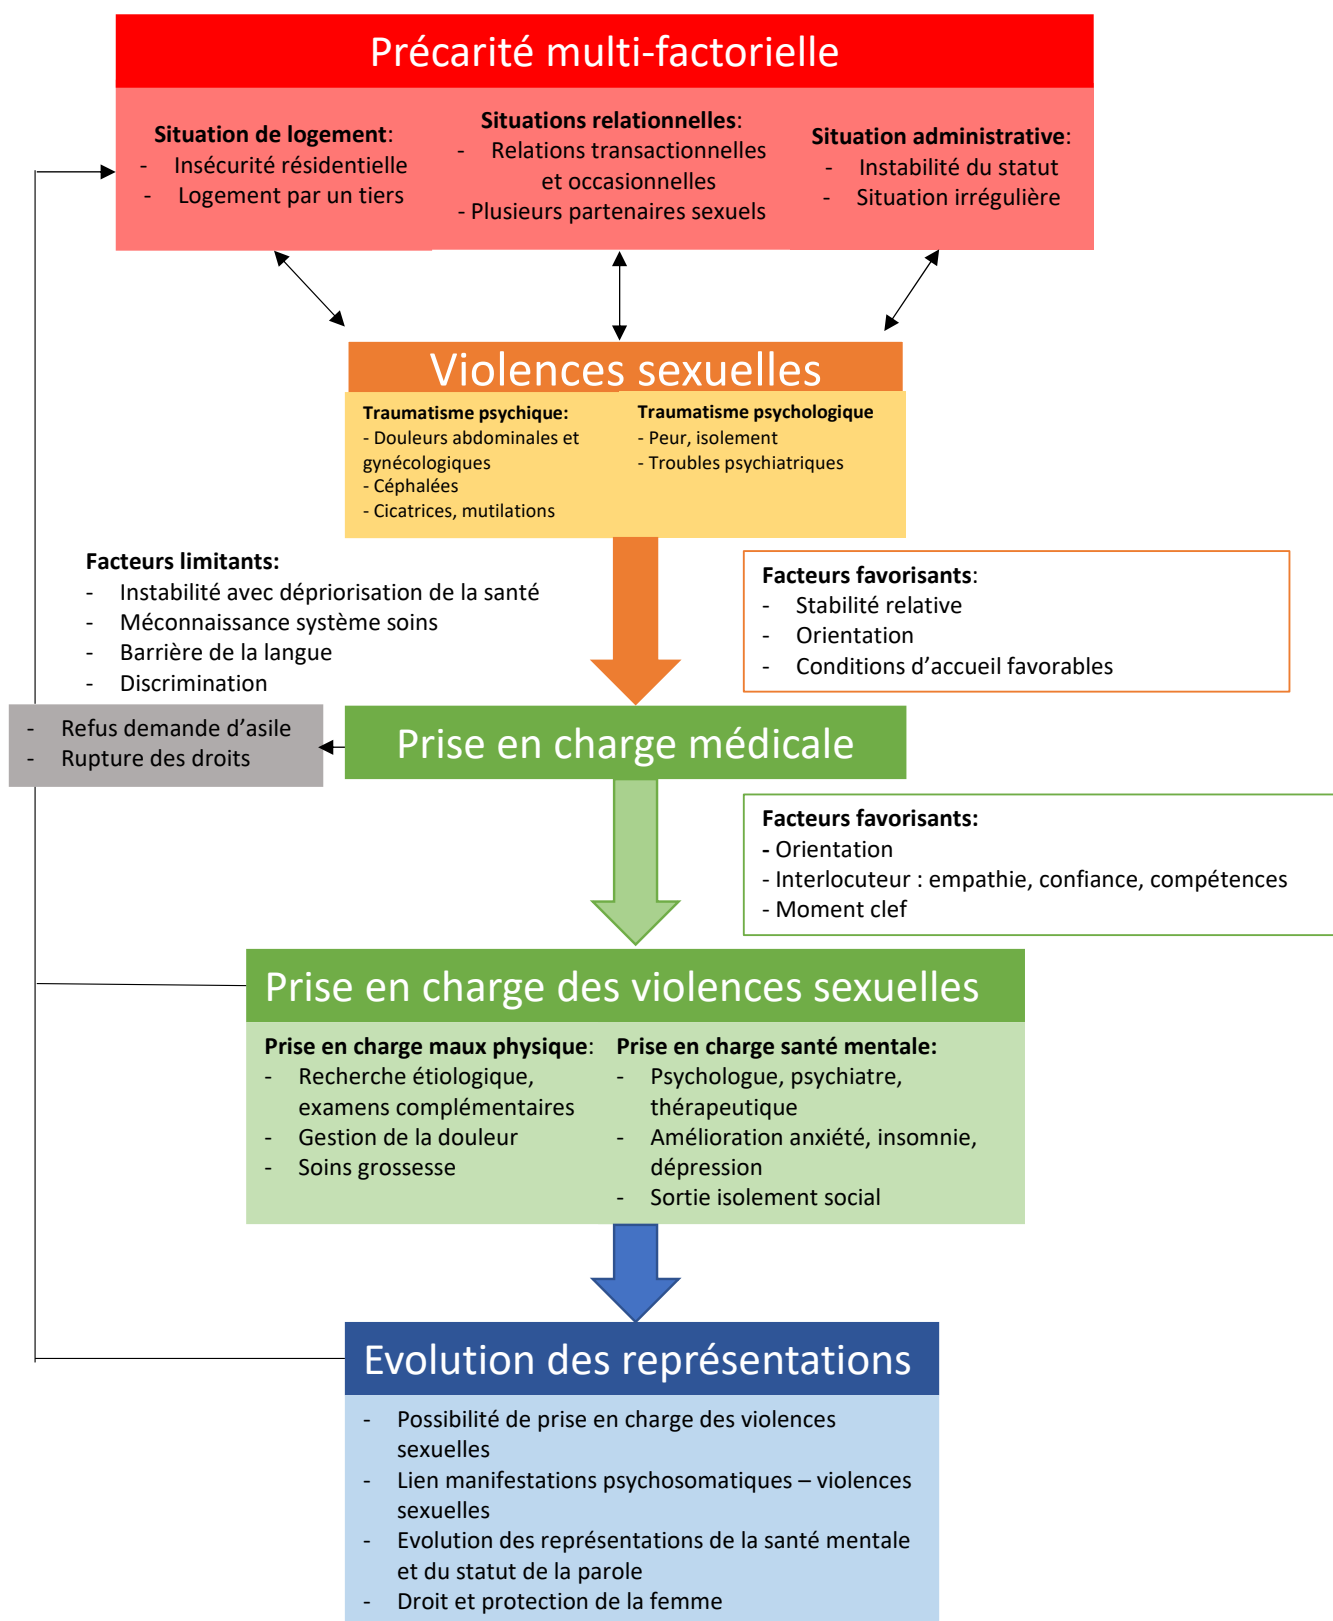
Précarité multi-factorielle

**Situation de logement**:
- Insécurité résidentielle
- Logement par un tiers

**Situations relationnelles**:
- Relations transactionnelles et occasionnelles
- Plusieurs partenaires sexuels

**Situation administrative**:
- Instabilité du statut
- Situation irrégulière

Violences sexuelles

**Traumatisme psychique:**
- Douleurs abdominales et gynécologiques
- Céphalées
- Cicatrices, mutilations

**Traumatisme psychologique**
- Peur, isolement
- Troubles psychiatriques

**Facteurs limitants:**
- Instabilité avec dépriorisation de la santé
- Méconnaissance système soins
- Barrière de la langue
- Discrimination

**Facteurs favorisants**:
- Stabilité relative
- Orientation
- Conditions d'accueil favorables

- Refus demande d'asile
- Rupture des droits

Prise en charge médicale

**Facteurs favorisants:**
- Orientation
- Interlocuteur : empathie, confiance, compétences
- Moment clef

Prise en charge des violences sexuelles

**Prise en charge maux physique**:
- Recherche étiologique, examens complémentaires
- Gestion de la douleur
- Soins grossesse

**Prise en charge santé mentale:**
- Psychologue, psychiatre, thérapeutique
- Amélioration anxiété, insomnie, dépression
- Sortie isolement social

Evolution des représentations

- Possibilité de prise en charge des violences sexuelles
- Lien manifestations psychosomatiques – violences sexuelles
- Evolution des représentations de la santé mentale et du statut de la parole
- Droit et protection de la femme